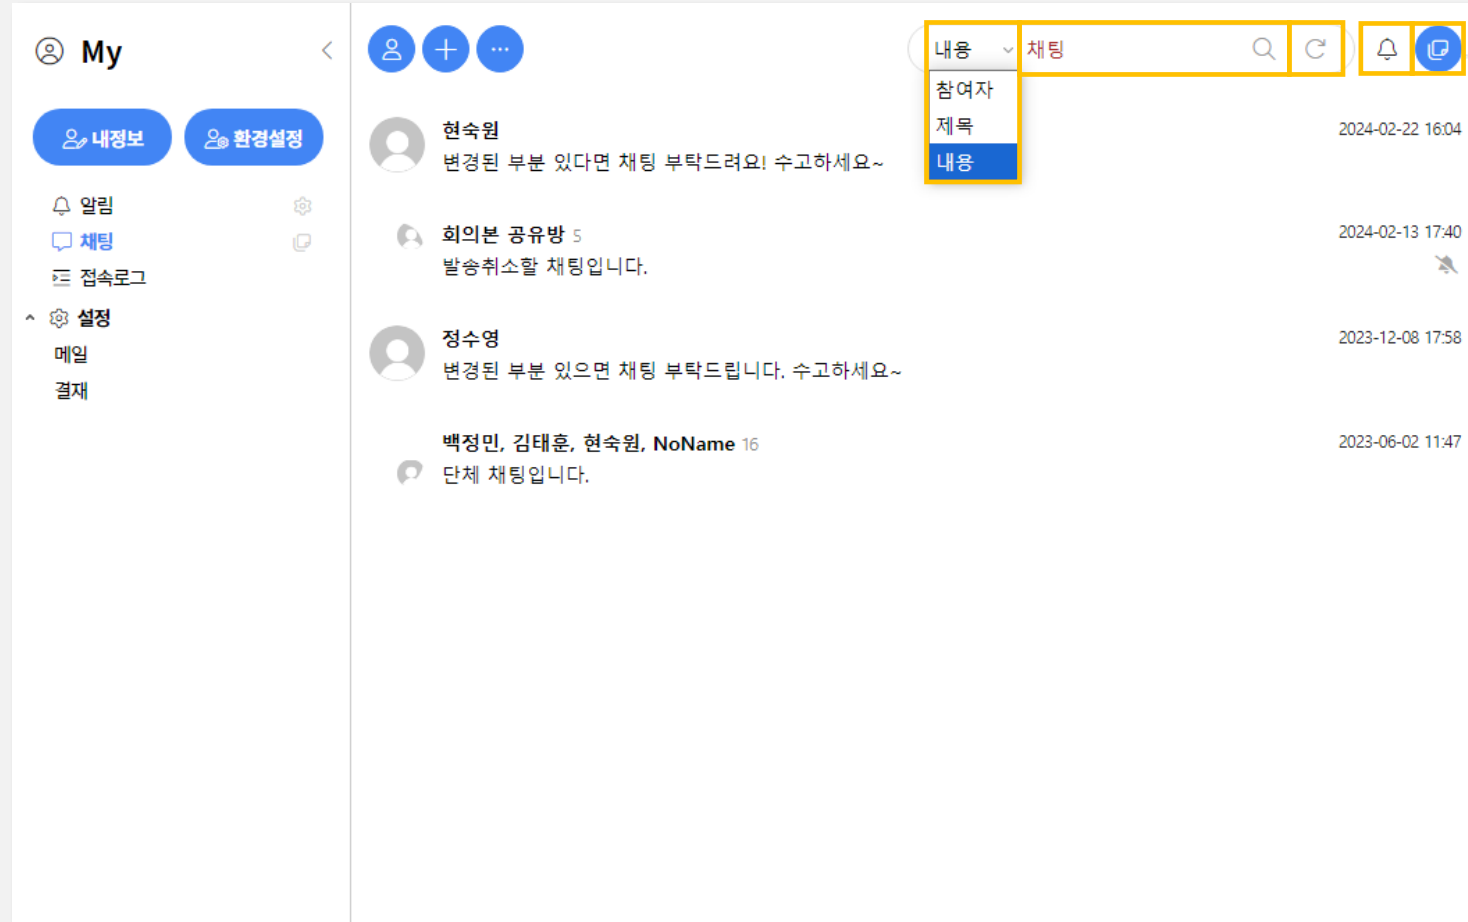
My

내정보
환경설정

알림
채팅
접속로그
설정
메일
결재

내용
채팅

참여자
제목
내용

현숙원
변경된 부분 있다면 채팅 부탁드려요! 수고하세요~
2024-02-22 16:04

회의본 공유방 5
발송취소할 채팅입니다.
2024-02-13 17:40

정수영
변경된 부분 있으면 채팅 부탁드립니다. 수고하세요~
2023-12-08 17:58

백정민, 김태훈, 현숙원, NoName 16
단체 채팅입니다.
2023-06-02 11:47